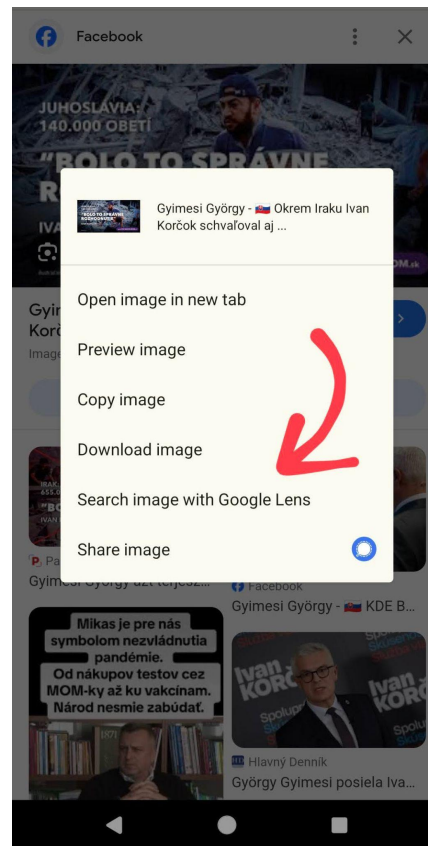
Facebook

JUHOSLÁVIA: 140.000 OBETÍ

"BOLO TO SPRÁVNE R

IVA

OM.sk

Gyir
Korč
Image

Gyimesi György - Okrem Iraku Ivan Korčok schvaľoval aj ...

Open image in new tab

Preview image

Copy image

Download image

Search image with Google Lens

Share image

Gyimesi György uží terjesz...

Facebook

Gyimesi György - KDE B...

Mikas je pre nás symbolom nezvládnutia pandémie. Od nákupov testov cez MOM-ky až ku vakcínam. Národ nesmie zabúdať.

Ivan KORČOK

Ivan

Spolu

Hlavný Denník

György Gyimesi posiela Iva...